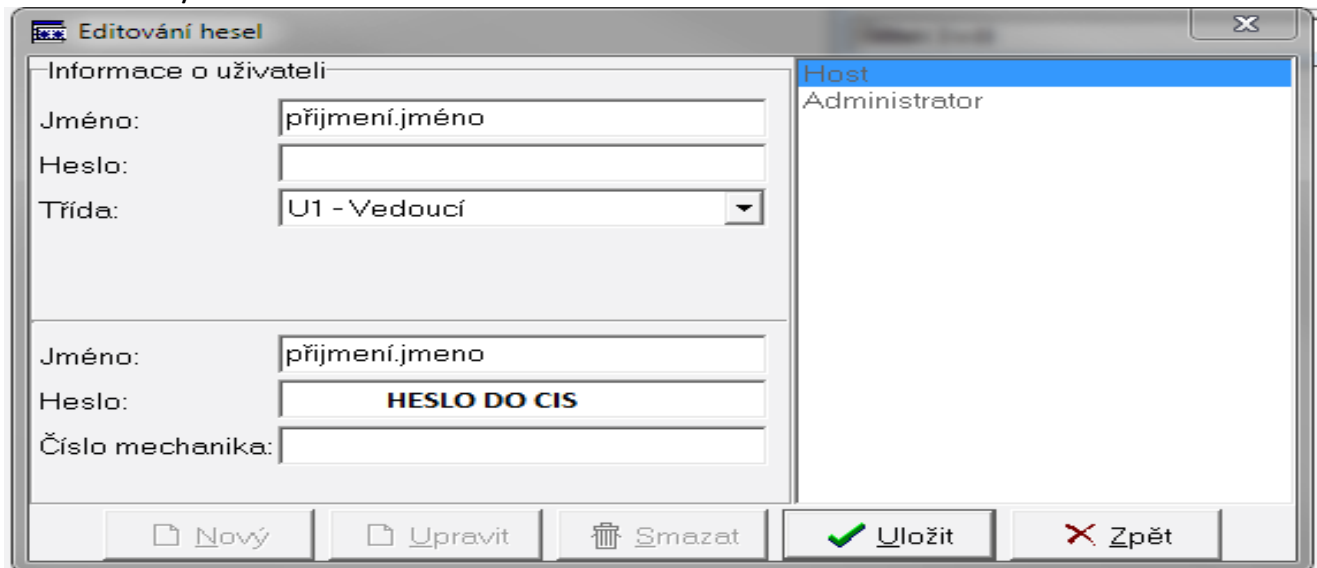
Editování hesel

Informace o uživateli

Jméno: přijmení.jméno

Heslo:

Třída: U1 - Vedoucí

Jméno: přijmení.jmeno

Heslo: HESLO DO CIS

Číslo mechanika:

Host
Administrator

Nový
Upravit
Smazat
Uložit
Zpět